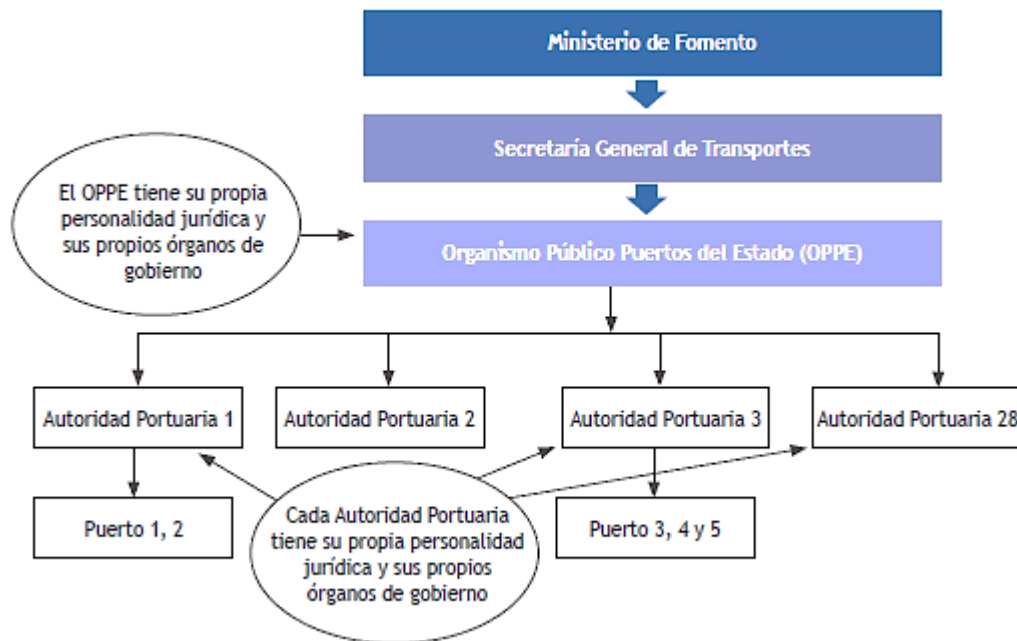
Ministerio de Fomento

Secretaría General de Transportes

El OPPE tiene su propia personalidad jurídica y sus propios órganos de gobierno

Organismo Público Puertos del Estado (OPPE)

Autoridad Portuaria 1

Autoridad Portuaria 2

Autoridad Portuaria 3

Autoridad Portuaria 28

Puerto 1, 2

Cada Autoridad Portuaria tiene su propia personalidad jurídica y sus propios órganos de gobierno

Puerto 3, 4 y 5